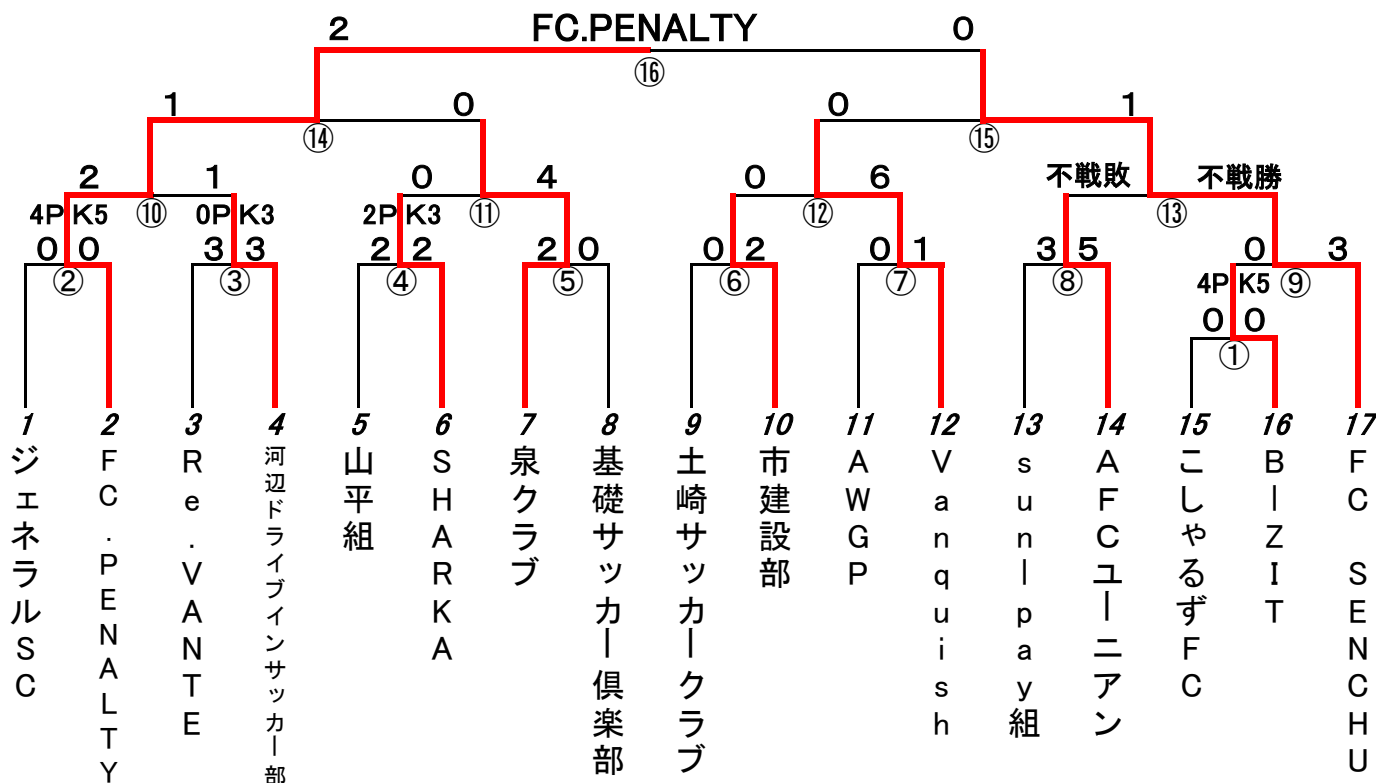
2 FC.PENALTY 0
⑯
1 0 0 1
⑭ ⑮
2 1 0 4 0 6 不戦敗 不戦勝
4P K5 ⑩ 0P K3 2P K3 ⑪ ⑫ ⑬
0 0 3 3 2 2 2 0 0 2 0 1 3 5 0 3
② ③ ④ ⑤ ⑥ ⑦ ⑧ 4P K5 ⑨
0 0
①

1 ジェネラルSC
2 FC.PENALTY
3 Re.VANTE
4 河辺ドライブインサッカー部
5 山平組
6 SHARKA
7 泉クラブ
8 基礎サッカー倶楽部
9 土崎サッカークラブ
10 市建設部
11 AWGP
12 Vanquish
13 sunlpay組
14 AFCユーニアン
15 こしゃるずFC
16 BlZIT
17 FC SENCHU